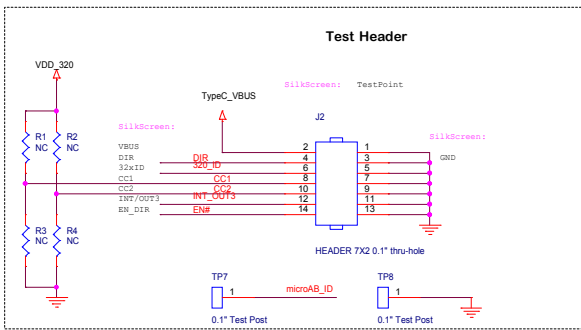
Test Header

VDD_320

SilkScreen: TestPoint

TypeC_VBUS

J2

SilkScreen:

SilkScreen:

R1
NC

R2
NC

VBUS
DIR
32xID
CC1
CC2
INT/OUT3
EN_DIR

DIR
320_ID
CC1
CC2
INT_OUT3
EN#

2
4
6
8
10
12
14

1
3
5
7
9
11
13

GND

R3
NC

R4
NC

HEADER 7X2 0.1" thru-hole

TP7
1
microAB_ID
0.1" Test Post

TP8
1
0.1" Test Post